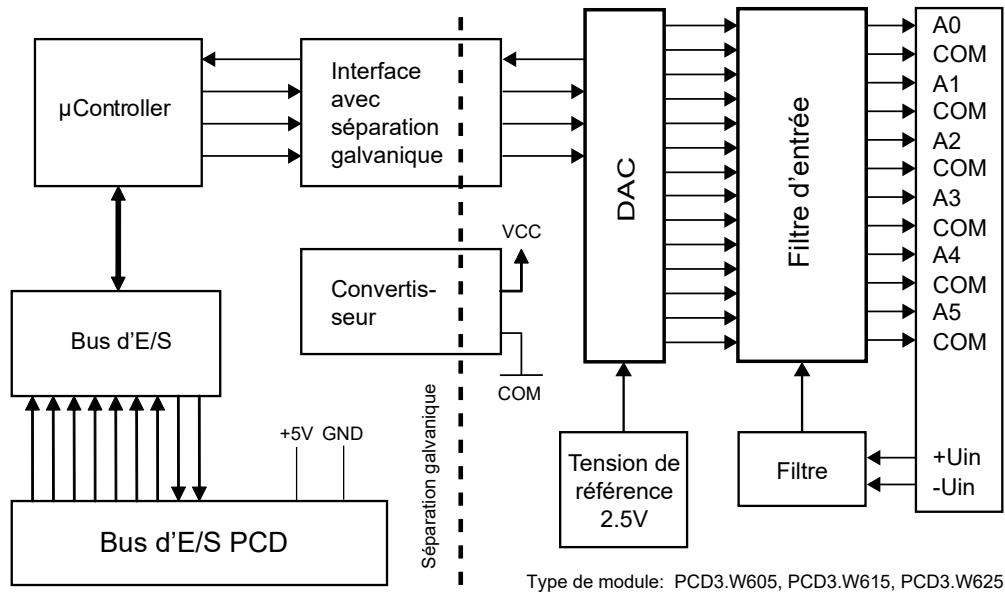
µController

Interface avec séparation galvanique

DAC

Filtre d'entrée

A0
COM
A1
COM
A2
COM
A3
COM
A4
COM
A5
COM

VCC

Convertisseur

COM

Bus d'E/S

Séparation galvanique

+5V GND

Bus d'E/S PCD

Tension de référence 2.5V

Filtre

+Uin
-Uin

Type de module: PCD3.W605, PCD3.W615, PCD3.W625